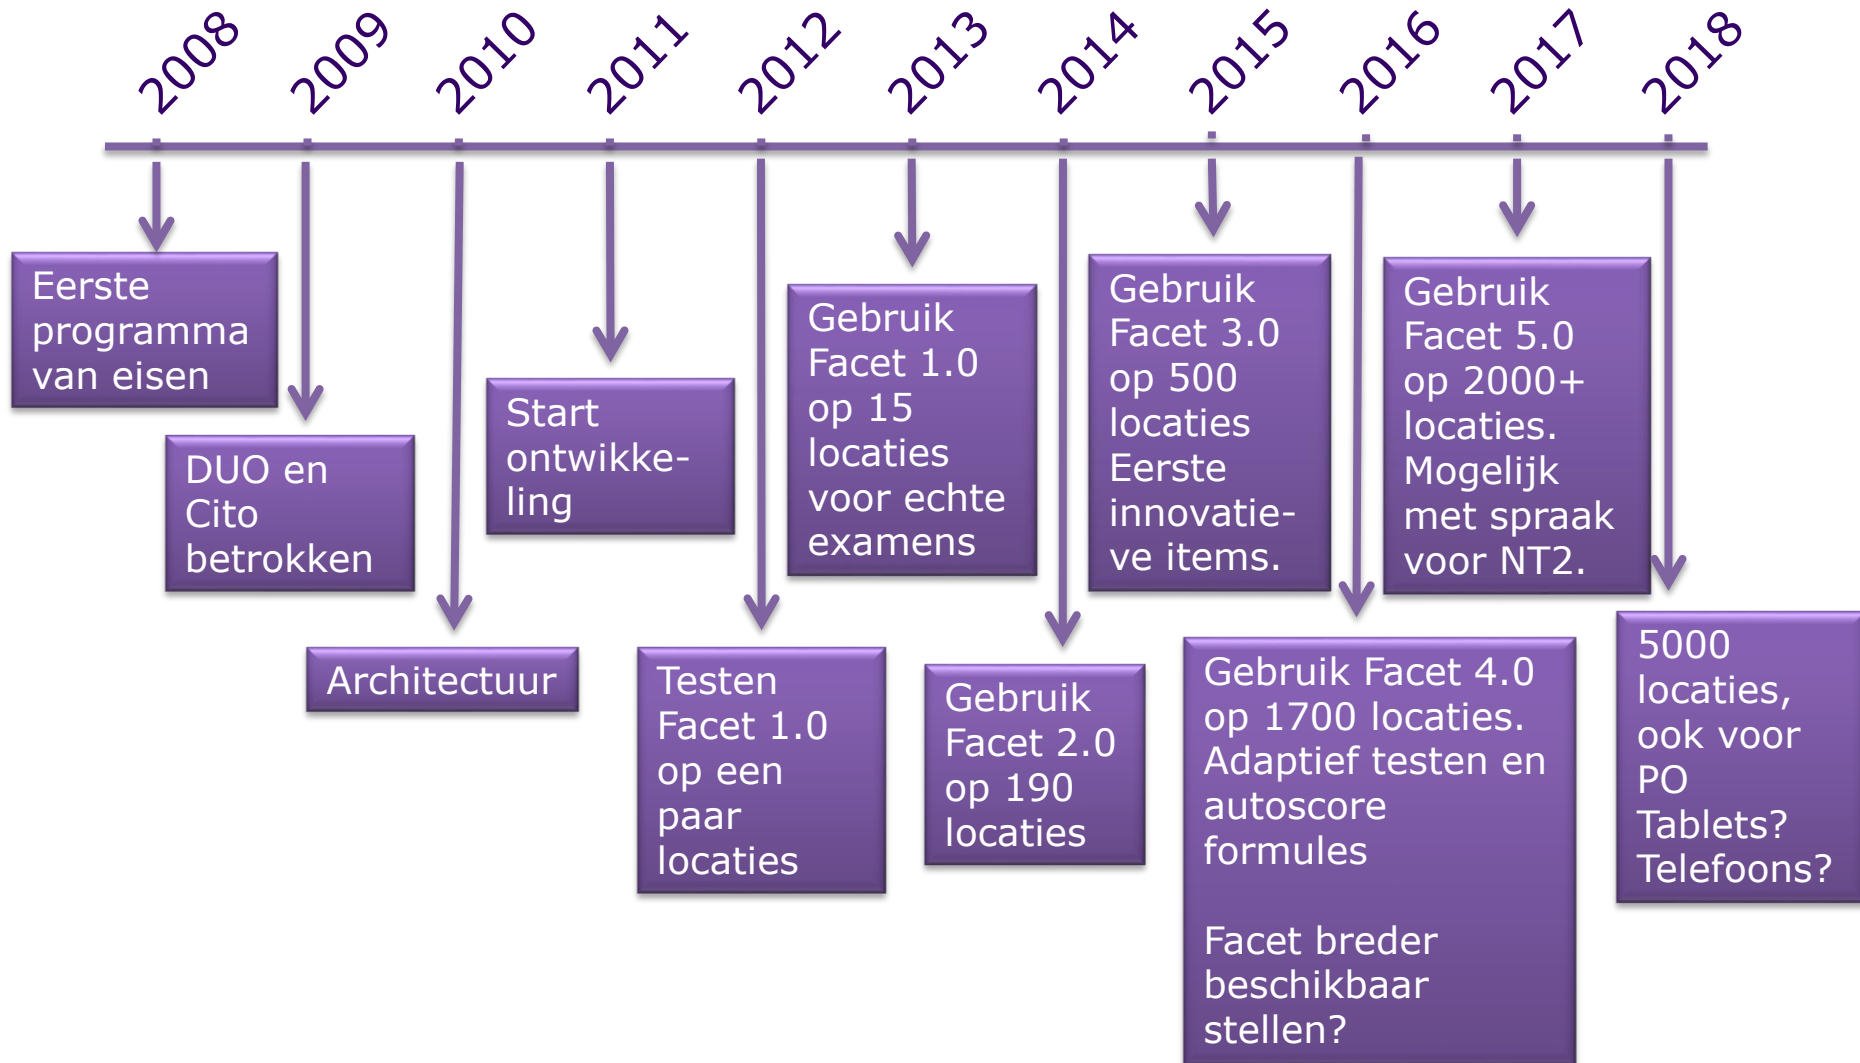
2008 2009 2010 2011 2012 2013 2014 2015 2016 2017 2018

Eerste programma van eisen

DUO en Cito betrokken

Architectuur

Start ontwikkeling

Testen Facet 1.0 op een paar locaties

Gebruik Facet 1.0 op 15 locaties voor echte examens

Gebruik Facet 2.0 op 190 locaties

Gebruik Facet 3.0 op 500 locaties Eerste innovatieve items.

Gebruik Facet 4.0 op 1700 locaties. Adaptief testen en autoscore formules

Facet breder beschikbaar stellen?

Gebruik Facet 5.0 op 2000+ locaties. Mogelijk met spraak voor NT2.

5000 locaties, ook voor PO Tablets? Telefoons?